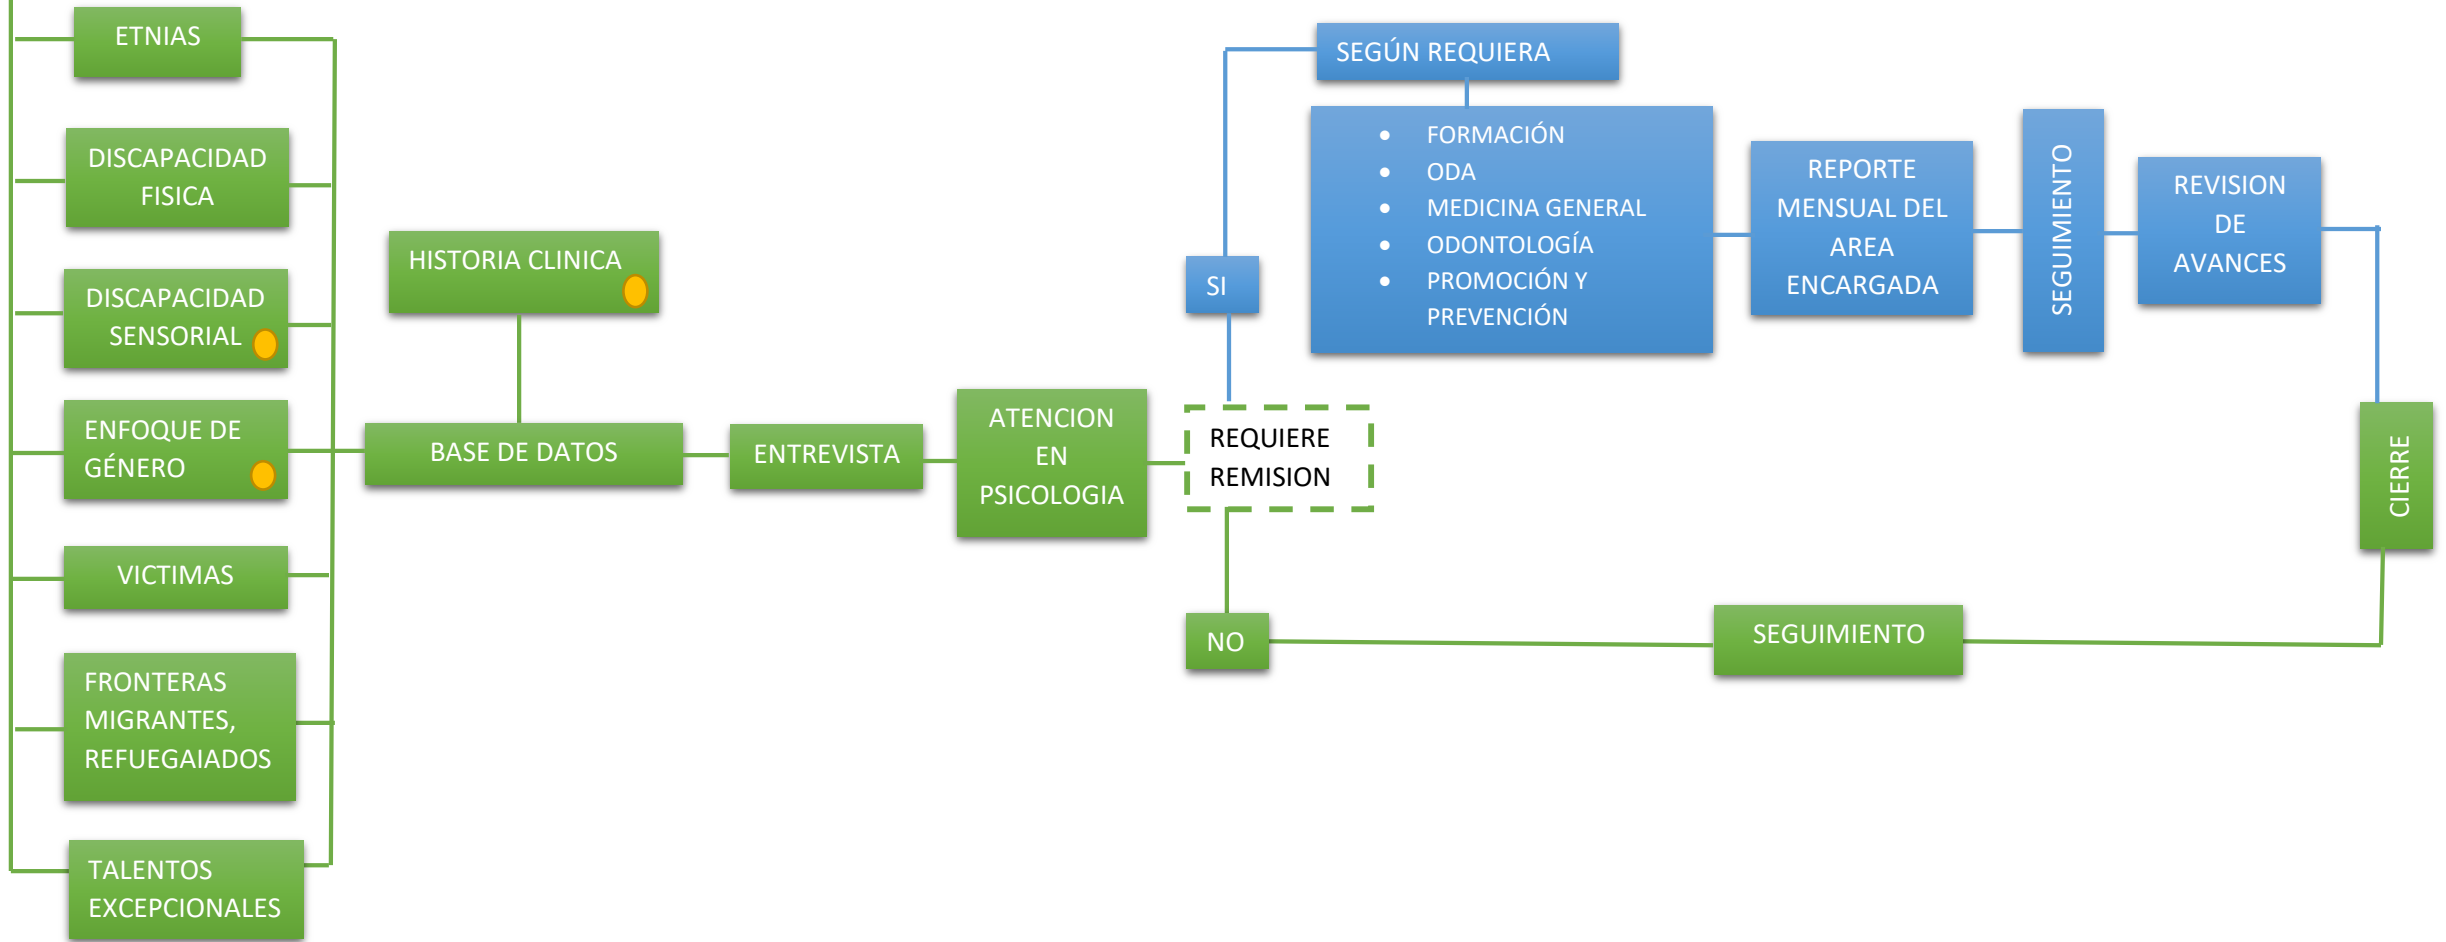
ETNIAS

DISCAPACIDAD FISICA

DISCAPACIDAD SENSORIAL

ENFOQUE DE GÉNERO

VICTIMAS

FRONTERAS MIGRANTES, REFUEGAIADOS

TALENTOS EXCEPCIONALES

HISTORIA CLINICA

BASE DE DATOS

ENTREVISTA

ATENCION EN PSICOLOGIA

REQUIERE REMISION

SI

SEGÚN REQUIERA

- FORMACIÓN
- ODA
- MEDICINA GENERAL
- ODONTOLOGÍA
- PROMOCIÓN Y PREVENCIÓN

REPORTE MENSUAL DEL AREA ENCARGADA

SEGUIMIENTO

REVISION DE AVANCES

CIERRE

NO

SEGUIMIENTO